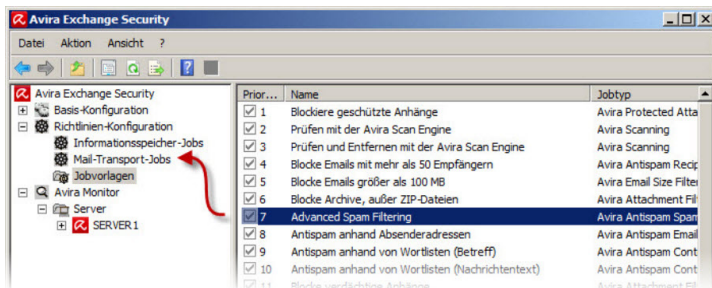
Avira Exchange Security

Datei Aktion Ansicht ?

Avira Exchange Security
Basis-Konfiguration
Richtlinien-Konfiguration
Informationsspeicher-Jobs
Mail-Transport-Jobs
Jobvorlagen
Avira Monitor
Server
SERVER1

| Prior... | Name | Jobtyp |
|---|---|---|
| 1 | Blockiere geschützte Anhänge | Avira Protected Atta |
| 2 | Prüfen mit der Avira Scan Engine | Avira Scanning |
| 3 | Prüfen und Entfernen mit der Avira Scan Engine | Avira Scanning |
| 4 | Blocke Emails mit mehr als 50 Empfängern | Avira Antispam Recip |
| 5 | Blocke Emails größer als 100 MB | Avira Email Size Filter |
| 6 | Blocke Archive, außer ZIP-Dateien | Avira Attachment Fil |
| 7 | Advanced Spam Filtering | Avira Antispam Spam |
| 8 | Antispam anhand Absenderadressen | Avira Antispam Email |
| 9 | Antispam anhand von Wortlisten (Betreff) | Avira Antispam Cont |
| 10 | Antispam anhand von Wortlisten (Nachrichtentext) | Avira Antispam Cont |
| 11 | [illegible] | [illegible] |